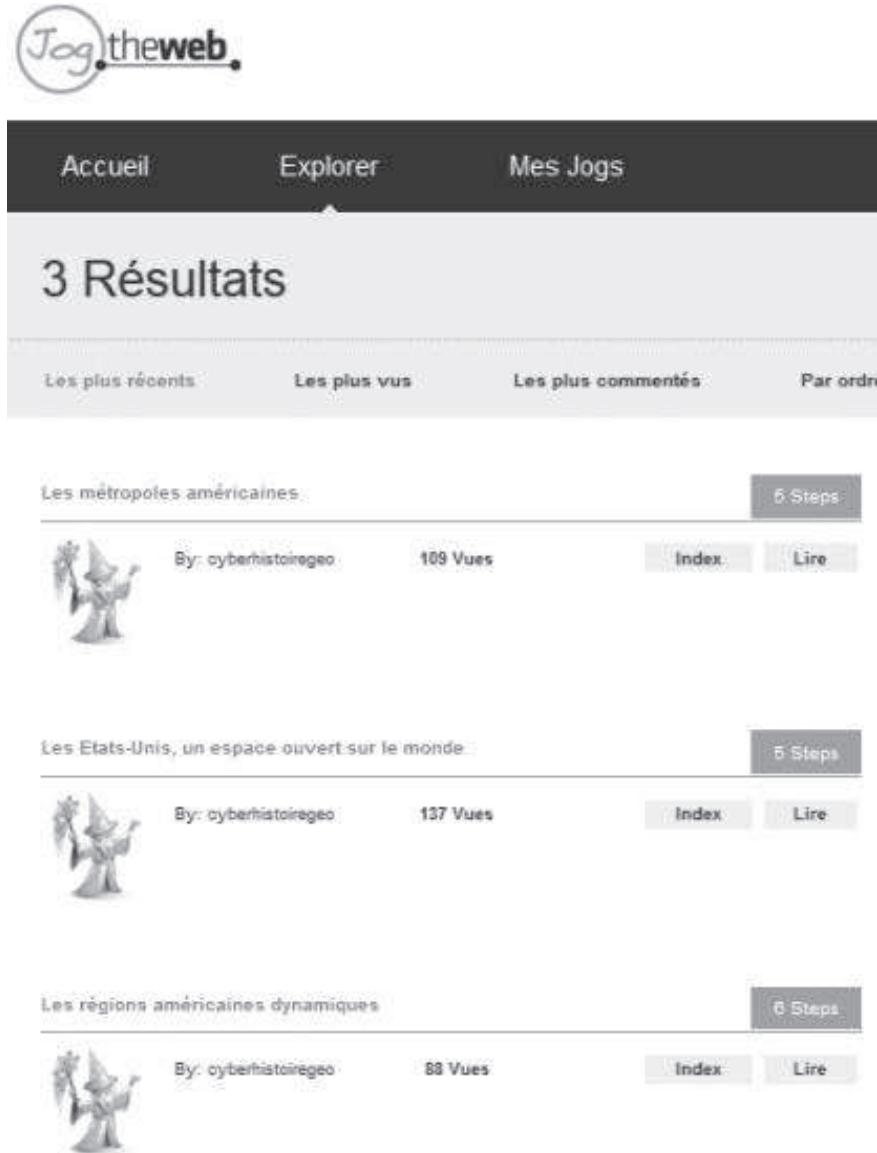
Jog theweb

Accueil Explorer Mes Jogs

3 Résultats

Les plus récents Les plus vus Les plus commentés Par ordr

Les métropoles américaines 5 Steps

By: cyberhistoiregeo 109 Vues Index Lire

Les Etats-Unis, un espace ouvert sur le monde 5 Steps

By: cyberhistoiregeo 137 Vues Index Lire

Les régions américaines dynamiques 6 Steps

By: cyberhistoiregeo 88 Vues Index Lire